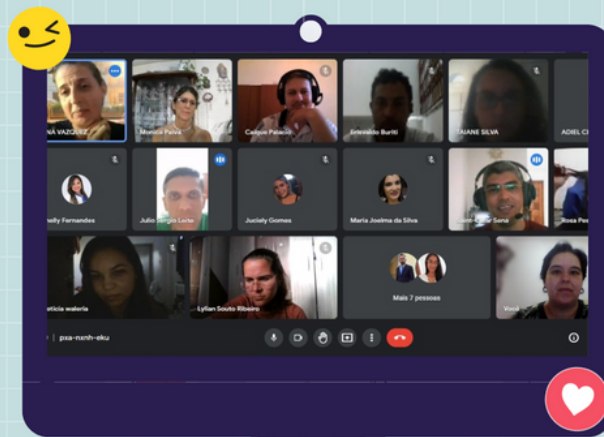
NÁ VAZQUEZ
Monica Paiva
Caique Palacio
Erisvaldo Buriti
TAIANE SILVA
ADIEL C
neily Fernandes
Julio Sergio Leite
Juciely Gomes
Maria Joelma da Silva
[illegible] Sena
Rosa Pe
eticia waleria
Lylian Souto Ribeiro
Mais 7 pessoas
Você
pxa-nxnh-eku